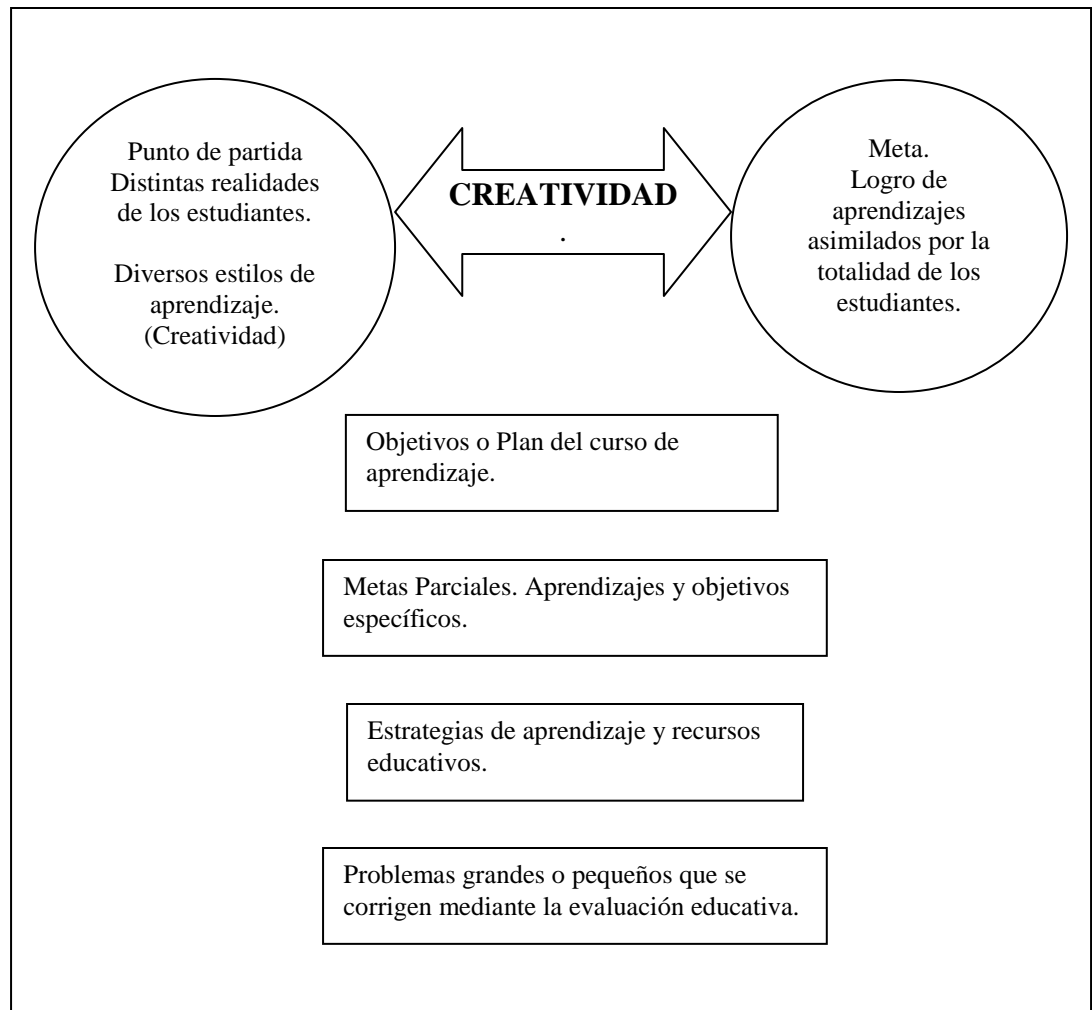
Punto de partida
Distintas realidades de los estudiantes.

Diversos estilos de aprendizaje.
(Creatividad)

CREATIVIDAD
.

Meta.
Logro de aprendizajes asimilados por la totalidad de los estudiantes.

Objetivos o Plan del curso de aprendizaje.

Metas Parciales. Aprendizajes y objetivos específicos.

Estrategias de aprendizaje y recursos educativos.

Problemas grandes o pequeños que se corrigen mediante la evaluación educativa.